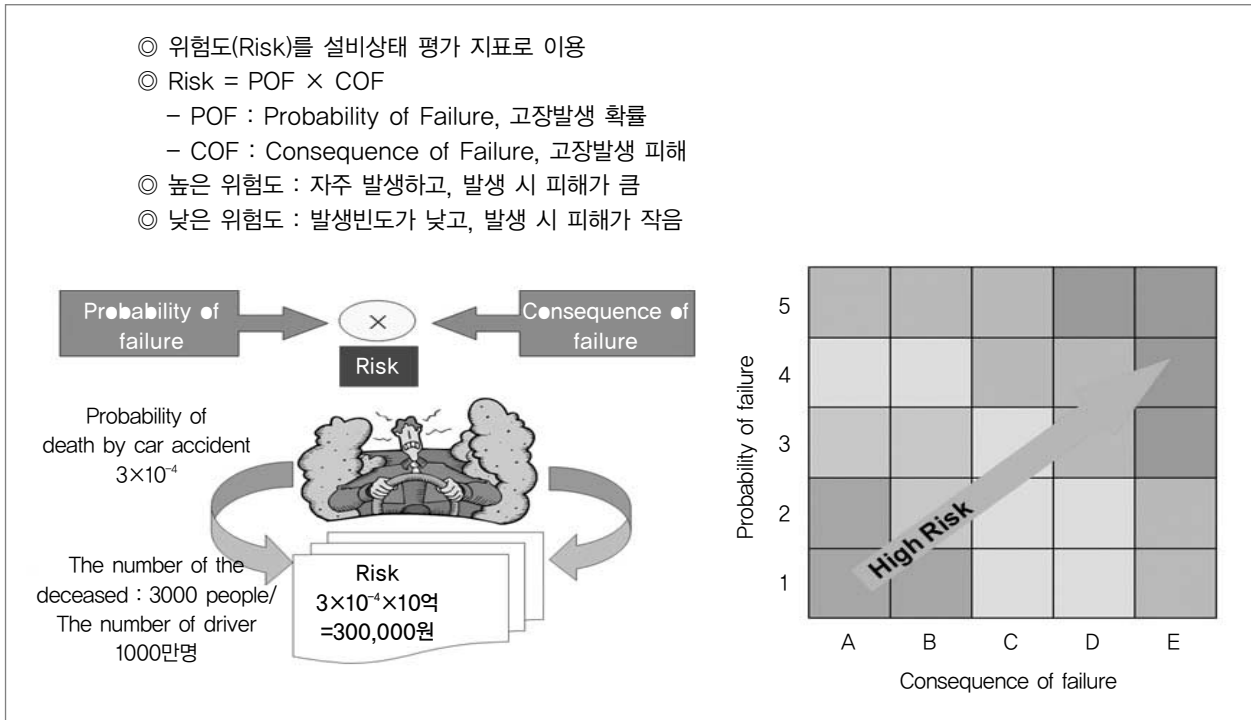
◎ 위험도(Risk)를 설비상태 평가 지표로 이용
◎ Risk = POF × COF
– POF : Probability of Failure, 고장발생 확률
– COF : Consequence of Failure, 고장발생 피해
◎ 높은 위험도 : 자주 발생하고, 발생 시 피해가 큼
◎ 낮은 위험도 : 발생빈도가 낮고, 발생 시 피해가 작음

Probability of failure

×

Consequence of failure

Risk

Probability of death by car accident $3\times10^{-4}$

The number of the deceased : 3000 people/ The number of driver 1000만명

Risk
$3\times10^{-4}\times$10억
=300,000원

5
4
3
2
1

Probability of failure

High Risk

A B C D E

Consequence of failure